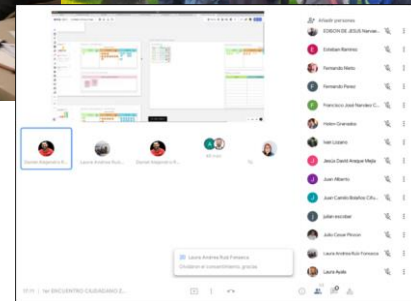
Añadir personas
EDISON DE JESUS Hernan...
Esteban Ramirez
Fernando Nieto
Fernando Perez
Francisco José Nandez C...
Helen Granados
Ivan Lozano
Jesús David Arique Mejía
Juan Alberto
Juan Camilo Botero Cifu...
julian escobar
Julio Cesar Pinzon
Laura Andrea Ruiz Fonseca
Laura Ayala
Daniel Salgado H...
Laura Andrea Ruiz...
Daniel Salgado H...
40 más
Tú
Laura Andrea Ruiz Fonseca
Confirmo el consentimiento, gracias
17:11 | 1er ENCUENTRO CIUDADANO E...